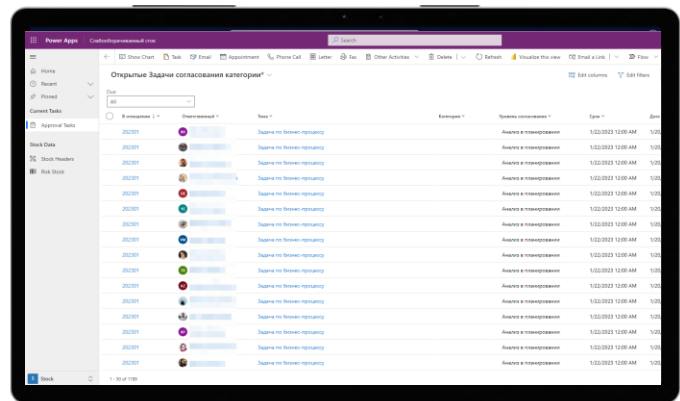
Power Apps | Слабосбалансированный сток

Search

Home
Recent
Pinned
Current Tasks
Approval Tasks
Stock Data
Stock Headers
Risk Stock

Show Chart | Task | Email | Appointment | Phone Call | Letter | Fax | Other Activities | Delete | Refresh | Visualize this view | Email a Link | Flow

Открытые Задачи согласования категории*

Edit columns | Edit filters

Due
All

| В отношении | Ответственный | Тема | Категория | Уровень согласования | Срок | Дата |
|---|---|---|---|---|---|---|
| 202301 | | Задача по бизнес-процессу | | Анализ в планировании | 1/22/2023 12:00 AM | 1/20 |
| 202301 | | Задача по бизнес-процессу | | Анализ в планировании | 1/22/2023 12:00 AM | 1/20 |
| 202301 | | Задача по бизнес-процессу | | Анализ в планировании | 1/22/2023 12:00 AM | 1/20 |
| 202301 | | Задача по бизнес-процессу | | Анализ в планировании | 1/22/2023 12:00 AM | 1/20 |
| 202301 | | Задача по бизнес-процессу | | Анализ в планировании | 1/22/2023 12:00 AM | 1/20 |
| 202301 | | Задача по бизнес-процессу | | Анализ в планировании | 1/22/2023 12:00 AM | 1/20 |
| 202301 | | Задача по бизнес-процессу | | Анализ в планировании | 1/22/2023 12:00 AM | 1/20 |
| 202301 | | Задача по бизнес-процессу | | Анализ в планировании | 1/22/2023 12:00 AM | 1/20 |
| 202301 | | Задача по бизнес-процессу | | Анализ в планировании | 1/22/2023 12:00 AM | 1/20 |
| 202301 | | Задача по бизнес-процессу | | Анализ в планировании | 1/22/2023 12:00 AM | 1/20 |
| 202301 | | Задача по бизнес-процессу | | Анализ в планировании | 1/22/2023 12:00 AM | 1/20 |
| 202301 | | Задача по бизнес-процессу | | Анализ в планировании | 1/22/2023 12:00 AM | 1/20 |
| 202301 | | Задача по бизнес-процессу | | Анализ в планировании | 1/22/2023 12:00 AM | 1/20 |
| 202301 | | Задача по бизнес-процессу | | Анализ в планировании | 1/22/2023 12:00 AM | 1/20 |
| 202301 | | Задача по бизнес-процессу | | Анализ в планировании | 1/22/2023 12:00 AM | 1/20 |
| 202301 | | Задача по бизнес-процессу | | Анализ в планировании | 1/22/2023 12:00 AM | 1/20 |

1 - 50 of 1789

S Stock